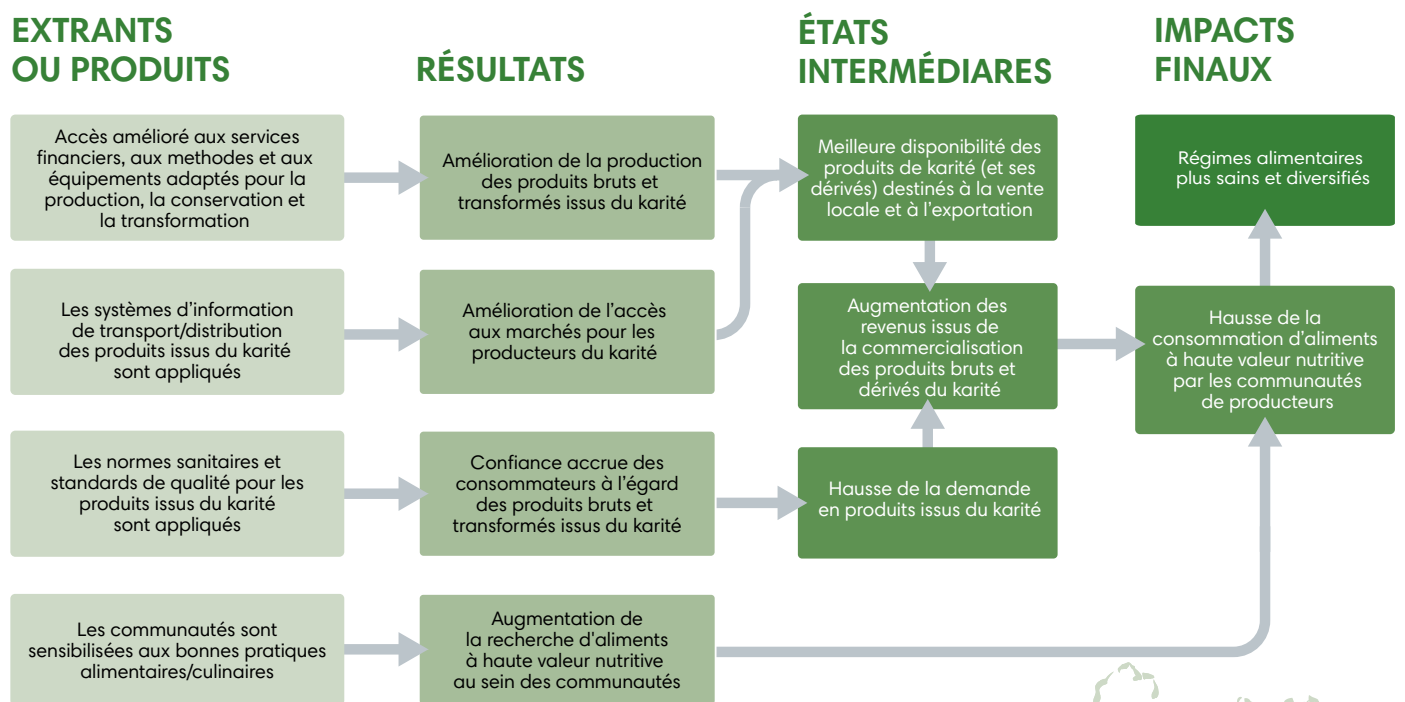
EXTRANTS OU PRODUITS

RÉSULTATS

ÉTATS INTERMÉDIARES

IMPACTS FINAUX

Accès amélioré aux services financiers, aux methodes et aux équipements adaptés pour la production, la conservation et la transformation

Amélioration de la production des produits bruts et transformés issus du karité

Meilleure disponibilité des produits de karité (et ses dérivés) destinés à la vente locale et à l'exportation

Régimes alimentaires plus sains et diversifiés

Les systèmes d'information de transport/distribution des produits issus du karité sont appliqués

Amélioration de l'accès aux marchés pour les producteurs du karité

Augmentation des revenus issus de la commercialisation des produits bruts et dérivés du karité

Hausse de la consommation d'aliments à haute valeur nutritive par les communautés de producteurs

Les normes sanitaires et standards de qualité pour les produits issus du karité sont appliqués

Confiance accrue des consommateurs à l'égard des produits bruts et transformés issus du karité

Hausse de la demande en produits issus du karité

Les communautés sont sensibilisées aux bonnes pratiques alimentaires/culinaires

Augmentation de la recherche d'aliments à haute valeur nutritive au sein des communautés